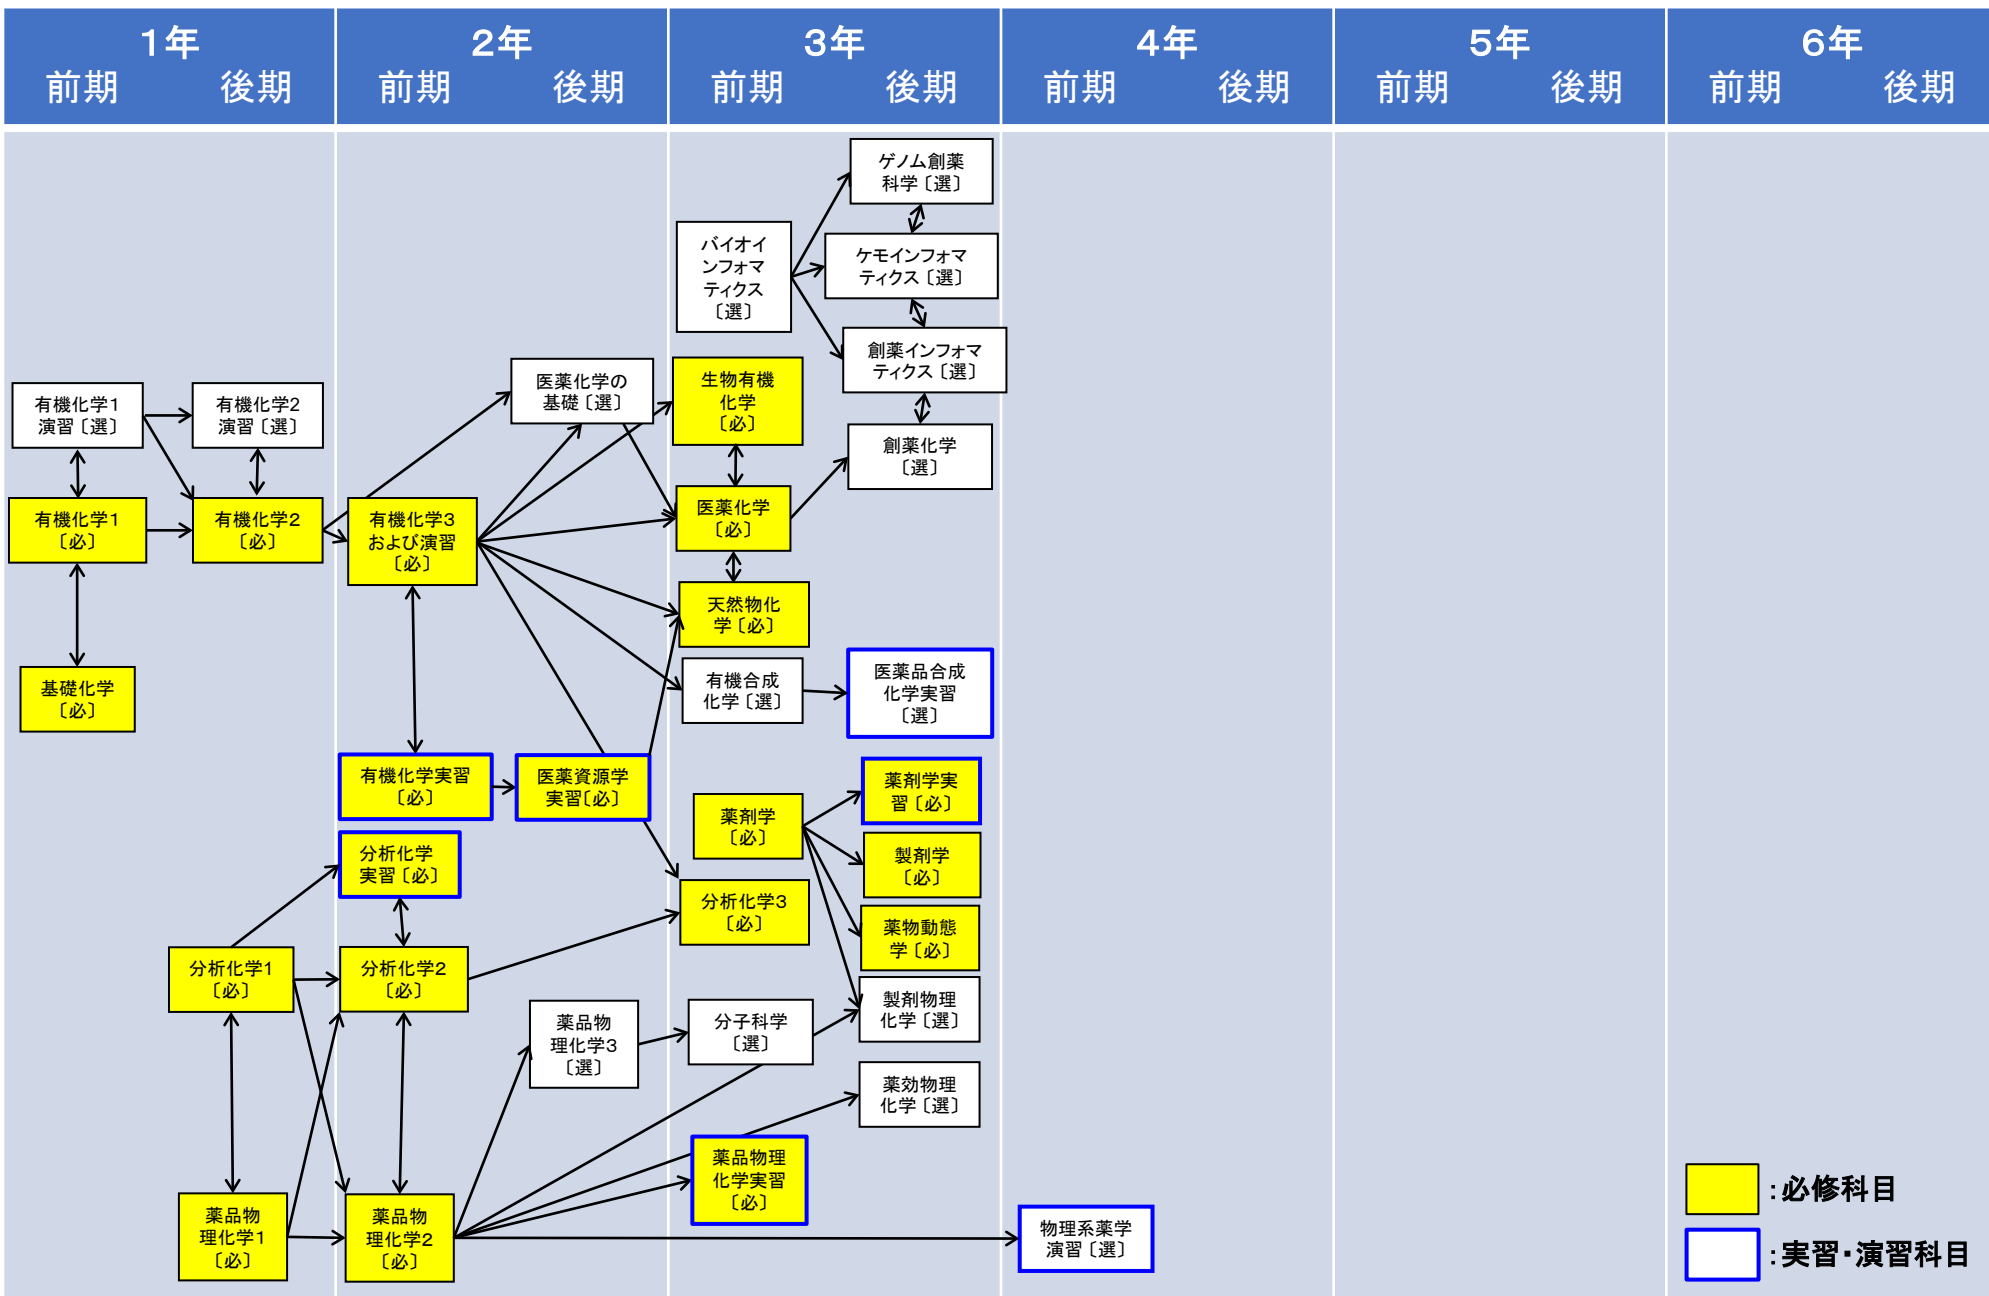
| 1年 | 2年 | 3年 | 4年 | 5年 | 6年 |
|---|---|---|---|---|---|
| 前期 後期 | 前期 後期 | 前期 後期 | 前期 後期 | 前期 後期 | 前期 後期 |

ゲノム創薬科学〔選〕

バイオインフォマティクス〔選〕

ケモインフォマティクス〔選〕

創薬インフォマティクス〔選〕

有機化学1演習〔選〕

有機化学2演習〔選〕

医薬化学の基礎〔選〕

生物有機化学〔必〕

創薬化学〔選〕

有機化学1〔必〕

有機化学2〔必〕

有機化学3および演習〔必〕

医薬化学〔必〕

天然物化学〔必〕

基礎化学〔必〕

有機合成化学〔選〕

医薬品合成化学実習〔選〕

有機化学実習〔必〕

医薬資源学実習〔必〕

薬剤学実習〔必〕

薬剤学〔必〕

分析化学実習〔必〕

製剤学〔必〕

分析化学3〔必〕

薬物動態学〔必〕

分析化学1〔必〕

分析化学2〔必〕

製剤物理化学〔選〕

薬品物理化学3〔選〕

分子科学〔選〕

薬効物理化学〔選〕

薬品物理化学実習〔必〕

薬品物理化学1〔必〕

薬品物理化学2〔必〕

物理系薬学演習〔選〕

:必修科目

:実習・演習科目